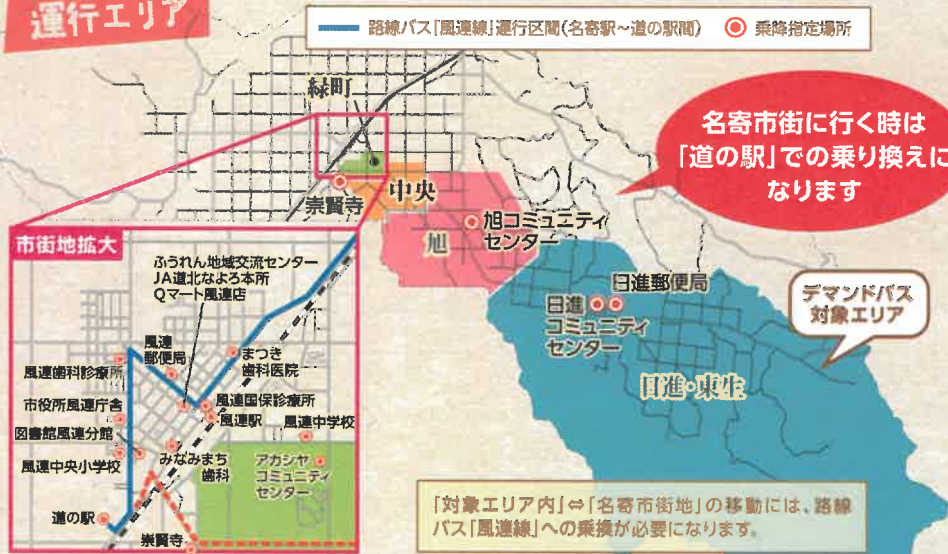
運行エリア

路線バス「風連線」運行区間(名寄駅~道の駅間)

乗降指定場所

名寄市街に行く時は「道の駅」での乗り換えになります

緑町

崇賢寺

中央

旭

旭コミュニティセンター

日進郵便局

日進コミュニティセンター

デマンドバス対象エリア

日進・東生

市街地拡大

ふうれん地域交流センター
JA道北なよろ本所
Qマート風連店

風連郵便局

まつき歯科医院

風連歯科診療所

市役所風連庁舎

風連国保診療所

風連駅

風連中学校

図書館風連分館

風連中央小学校

みなみまち歯科

アカシヤコミュニティセンター

道の駅

崇賢寺

「対象エリア内」⇔「名寄市街地」の移動には、路線バス「風連線」への乗換が必要になります。